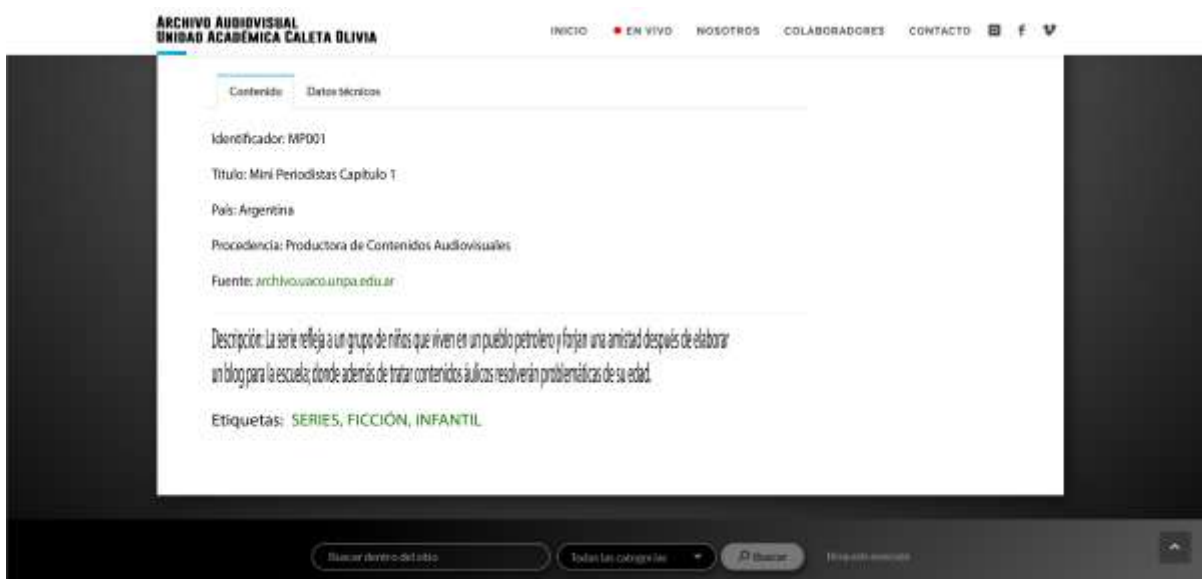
ARCHIVO AUDIOVISUAL
UNIDAD ACADÉMICA CALETA OLIVIA

INICIO • EN VIVO NOSOTROS COLABORADORES CONTACTO

Contenido Datos técnicos

Identificador: MP001

Título: Mini Periodistas Capitulo 1

País: Argentina

Procedencia: Productora de Contenidos Audiovisuales

Fuente: archivo.uaco.unpa.edu.ar

Descripción: La serie refleja a un grupo de niños que viven en un pueblo petrolero y forjan una amistad después de elaborar un blog para la escuela; donde además de tratar contenidos áulicos resolverán problemáticas de su edad.

Etiquetas: SERIES, FICCIÓN, INFANTIL

Buscar dentro del sitio Todas las categorías Buscar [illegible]